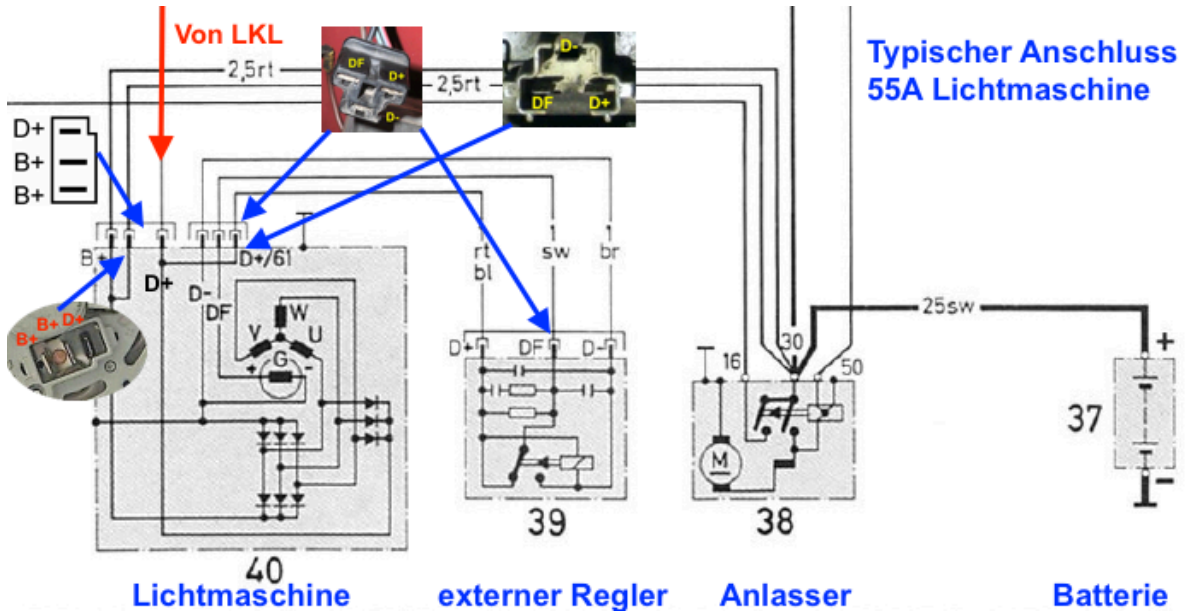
Von LKL

Typischer Anschluss
55A Lichtmaschine

2,5rt
2,5rt

DF
D+
D-

D-
DF
D+

D+
B+
B+

B+
D+
D+/61
D-
DF
W
V
U
G

B+
D+

rt
bl
1
sw
1
br

D+
DF
D-

25sw

16
30
50

M

+
37
-

40
39
38

Lichtmaschine
externer Regler
Anlasser
Batterie